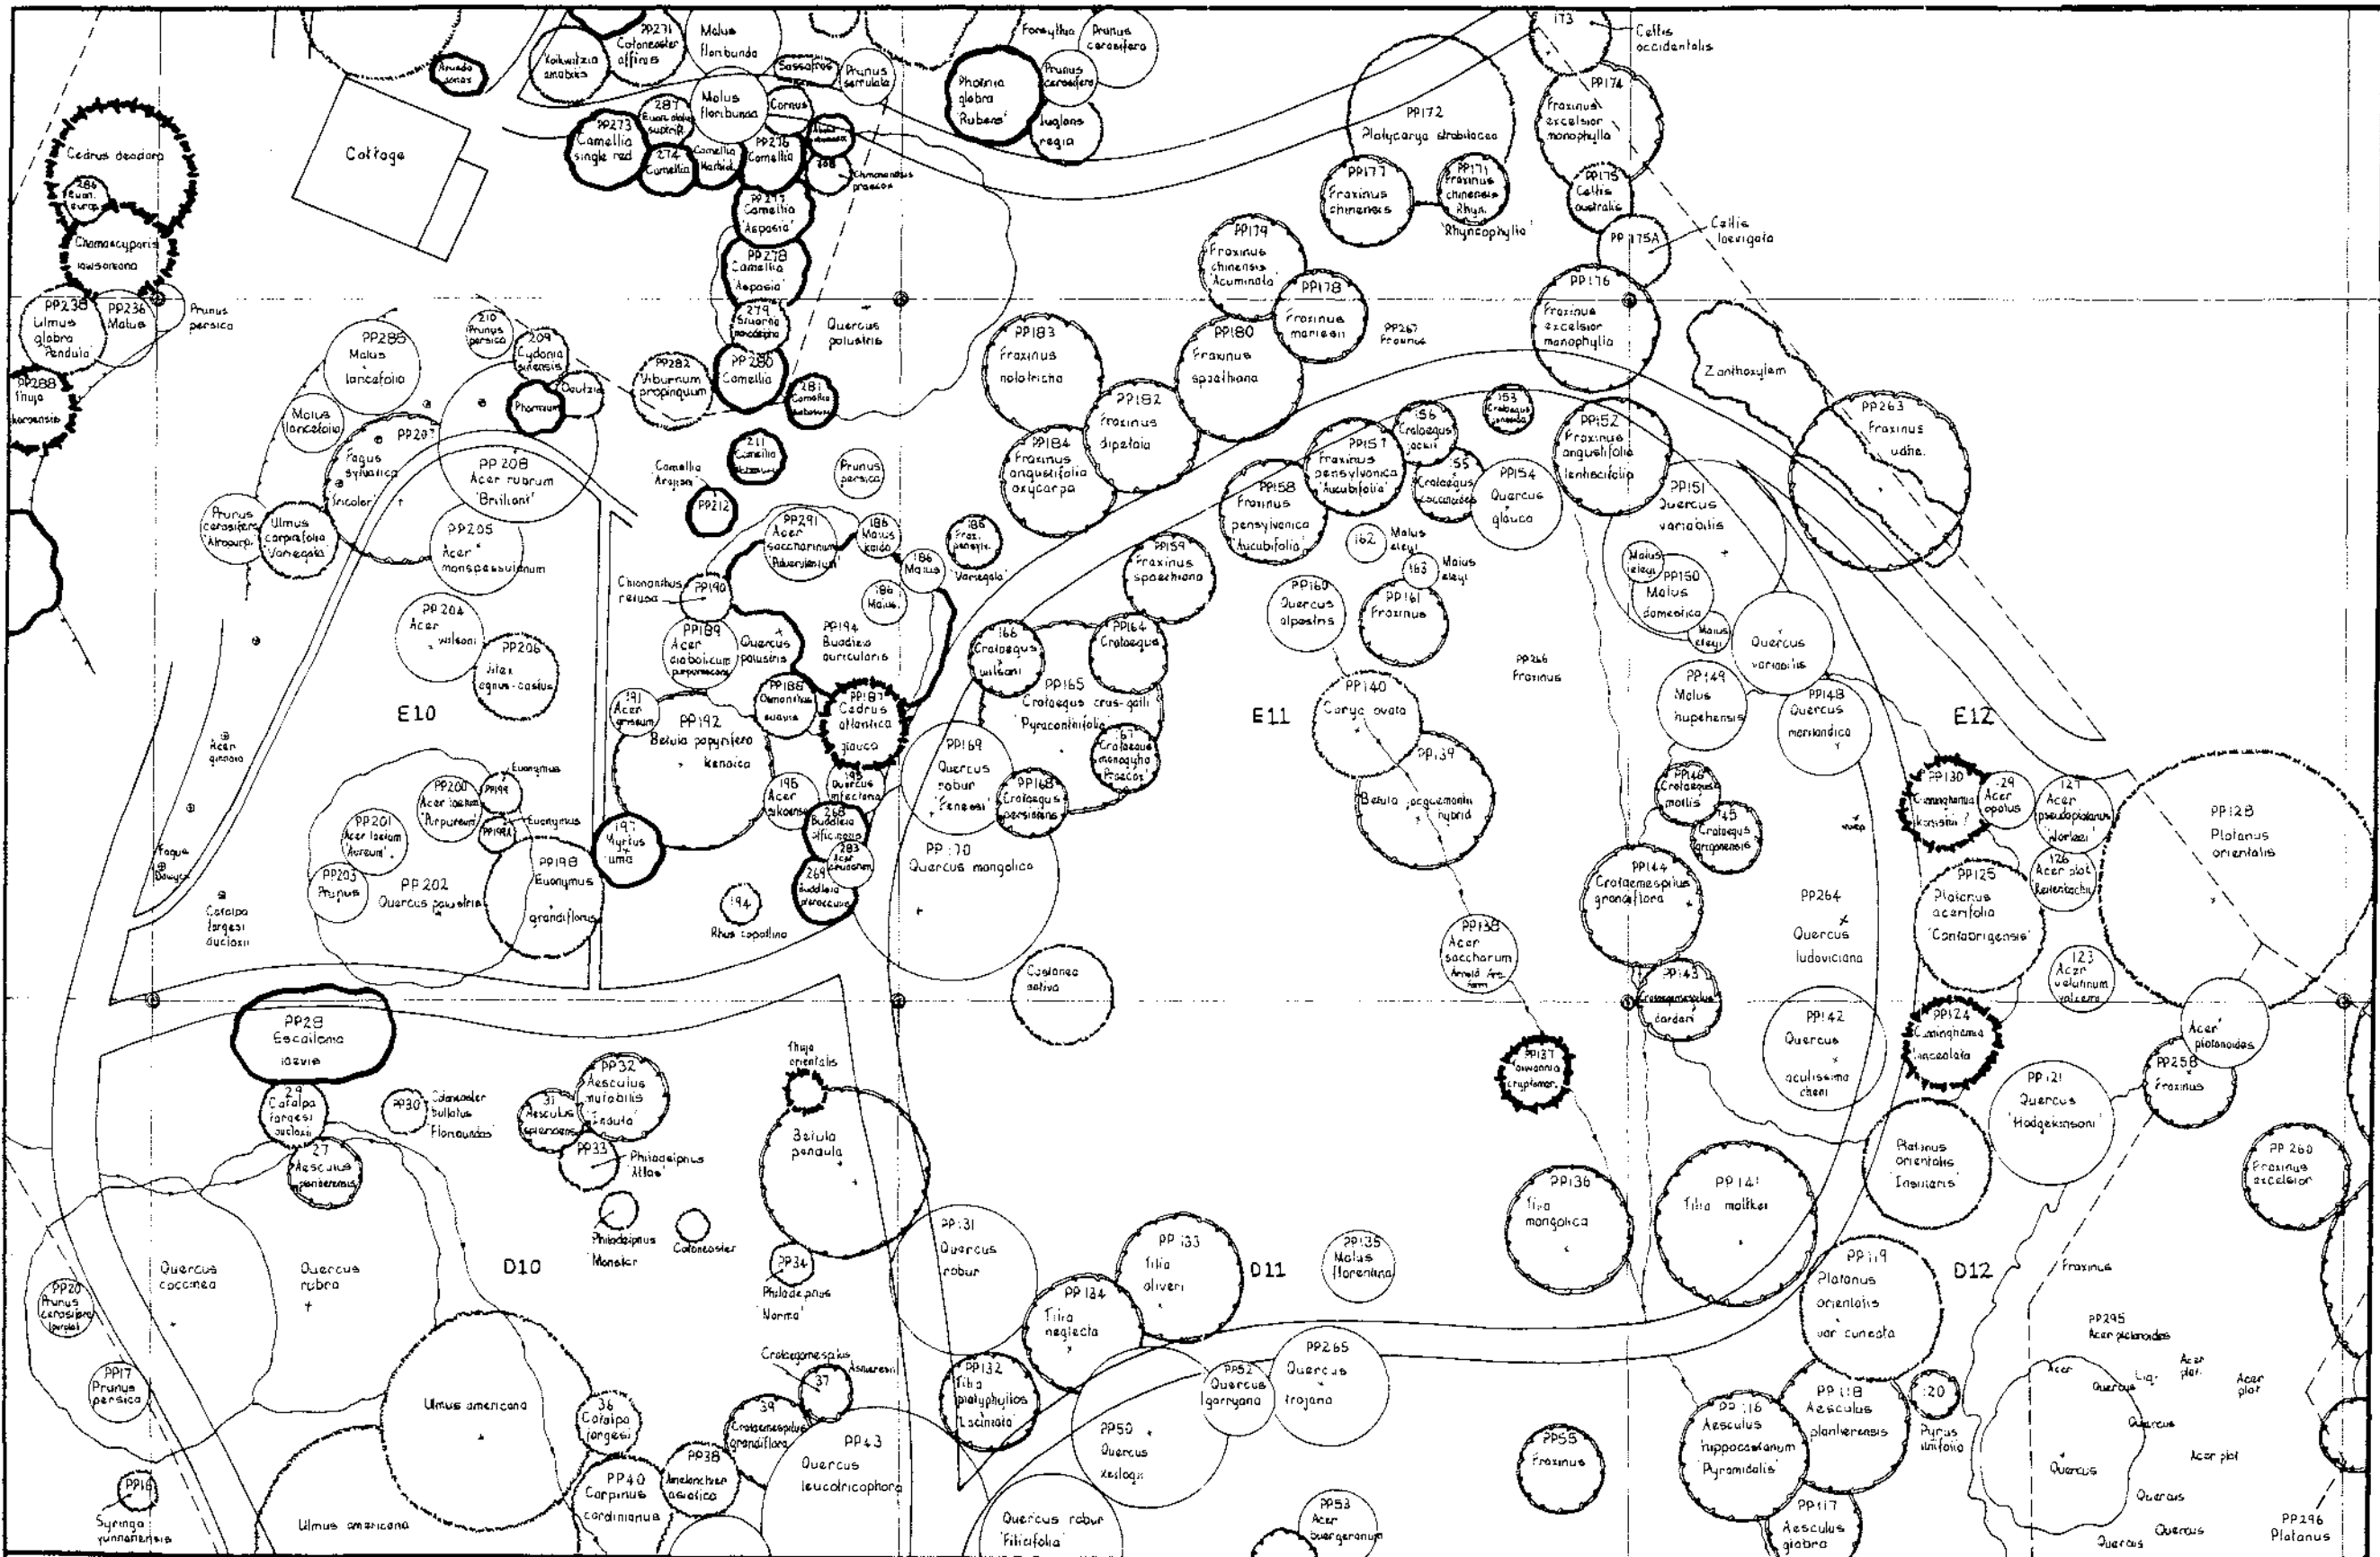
PP231 Cotoneaster affinis
Kolkwitzia amabilis
Arundo donax
Malus floribunda
Sassafras
Prunus serrulata
Forsythia
Prunus cerasifera
Photinia glabra 'Rubens'
Prunus cerasifera
Juglans regia
173
Celtis occidentalis
PP172 Platycarya strobilacea
PP174 Fraxinus excelsior monophylla
Cottage
Cedrus deodara
284 Euon. europ.
Chamaecyparis lawsoniana
PP273 Camellia single red
287 Euon. alata
Malus floribunda
Cornus
274 Camellia
PP276 Camellia
288
Chimonanthus praecox
PP277 Camellia 'Aspasia'
PP278 Camellia 'Aspasia'
279
PP280 Camellia
281 Camellia
PP177 Fraxinus chinensis
PP171 Fraxinus chinensis Rhyn. 'Rhyncophylla'
PP175 Celtis australis
PP 175A
Celtis laevigata
PP179 Fraxinus chinensis 'Acuminata'
PP178 Fraxinus mariesii
PP176 Fraxinus excelsior monophylla
PP238 Ulmus glabra 'Pendula'
PP236 Malus
Prunus persica
PP288 Thuja koraiensis
PP285 Malus lancefolia
210 Prunus persica
209 Cydonia sinensis
Deutzia
Phormium
PP282 Viburnum propinquum
Quercus palustris
PP183 Fraxinus holotricha
PP180 Fraxinus spaethiana
PP267 Fraxinus
Zanthoxylum
Malus lancefolia
PP207 Fagus sylvatica tricolor
PP 208 Acer rubrum 'Brilliant'
211 Camellia
Camellia 'Arajishi'
PP212
Prunus persica
PP182 Fraxinus dipetala
PP184 Fraxinus angustifolia oxycarpa
153 Crataegus
156 Crataegus
PP157 Fraxinus pensylvanica 'Aucubifolia'
155 Crataegus
PP154 Quercus glauca
PP152 Fraxinus angustifolia lentiscifolia
PP263 Fraxinus udhe.
PP151 Quercus variabilis
Prunus cerasifera 'Atropurp.'
Ulmus carpinifolia 'Variegata'
PP205 Acer monspessulanum
PP291 Acer saccharinum
186 Malus kaido
186 Frax. pensylv. 'Variegata'
186 Malus
186 Malus
PP158 Fraxinus pensylvanica 'Aucubifolia'
162 Malus eleyi
163 Malus eleyi
PP159 Fraxinus spaethiana
Malus eleyi
PP150 Malus domestica
Malus eleyi
PP204 Acer wilsonii
PP206 Vitex agnus-castus
Chionanthus retusa
PP190
PP189 Acer diabolicum purpurascens
Quercus palustris
PP194 Buddleia auriculata
166 Crataegus wilsonii
PP164 Crataegus
PP160 Quercus alpestris
PP161 Fraxinus
PP266 Fraxinus
Quercus variabilis
E10
191 Acer griseum
PP192 Betula papyrifera kenaica
PP188 Osmanthus suavis
PP187 Cedrus atlantica glauca
PP165 Crataegus crus-galli 'Pyracanthifolia'
E11
PP140 Carya ovata
PP149 Malus hupehensis
PP148 Quercus mongolica
E12
Acer ginnala
PP200 Acer laetum 'Purpureum'
PP199
Euonymus
PP201 Acer laetum 'Aureum'
PP198A
Euonymus
PP198 Euonymus grandiflorus
196 Acer sikkimense
195 Quercus infectoria
268 Buddleia officinalis
283 Acer
197 Myrtus uma
PP169 Quercus robur 'Fennessi'
PP168 Crataegus persimilis
167 Crataegus monogyna 'Praecox'
139 Betula jacquemontii hybrid
PP146 Crataegus mollis
145 Crataegus
PP130 Cunninghamia konishii ?
129 Acer opalus
127 Acer pseudoplatanus 'Worleei'
PP128 Platanus orientalis
Fagus
PP203 Prunus
PP 202 Quercus palustris
269 Buddleia
PP 170 Quercus mongolica
PP144 Crataemespilus grandiflora
126 Acer plat. Reitenbachii
PP125 Platanus acerifolia 'Cantabrigensis'
PP264 Quercus ludoviciana
Catalpa fargesi duclouxii
194 Rhus copallina
Castanea sativa
PP138 Acer saccharum Arnold Arb. form
PP143 Crataemespilus gardeni
123 Acer velutinum vanvolxemii
PP28 Escallonia laevis
PP142 Quercus acutissima chenii
PP124 Cunninghamia lanceolata
Acer platanoides
PP258 Fraxinus
Thuja orientalis
PP32 Aesculus mutabilis 'Induta'
29 Catalpa fargesi duclouxii
PP30 Cotoneaster bullatus 'Floribundus'
31 Aesculus
PP33 Philadelphus 'Atlas'
PP137 Cunninghamia
PP121 Quercus 'Hodgkinsoni'
27 Aesculus
Betula pendula
Platanus orientalis 'Insularis'
PP 260 Fraxinus excelsior
Philadelphus 'Monster'
Cotoneaster
PP34 Philadelphus 'Norma'
PP 131 Quercus robur
PP 133 Tilia oliveri
PP135 Malus florentina
PP136 Tilia mongolica
PP 141 Tilia moltkei
Quercus coccinea
Quercus rubra
D10
D11
PP119 Platanus orientalis var cuneata
D12
Fraxinus
PP20 Prunus cerasifera
PP134 Tilia neglecta
PP295 Acer platanoides
PP17 Prunus persica
Crataegomespilus Asnieresii
37
PP132 Tilia platyphyllos 'Laciniata'
PP52 Quercus garryana
PP265 Quercus trojana
Acer
Quercus
Acer plat.
Acer plat.
Ulmus americana
36 Catalpa fargesii
39 Crataemespilus grandiflora
PP43 Quercus leucotrichophora
PP50 Quercus Xeslog
PP 116 Aesculus hippocastanum 'Pyramidalis'
PP 118 Aesculus planterensis
120
Pyrus salicifolia
Quercus
Quercus
Acer plat
PP38
PP40 Carpinus cordiniana
Amelanchier asiatica
PP55 Fraxinus
PP16
Syringa yunnanensis
Ulmus americana
Quercus robur 'Filicifolia'
PP53 Acer buergeranum
PP117 Aesculus glabra
Quercus
Quercus
Quercus
PP296 Platanus